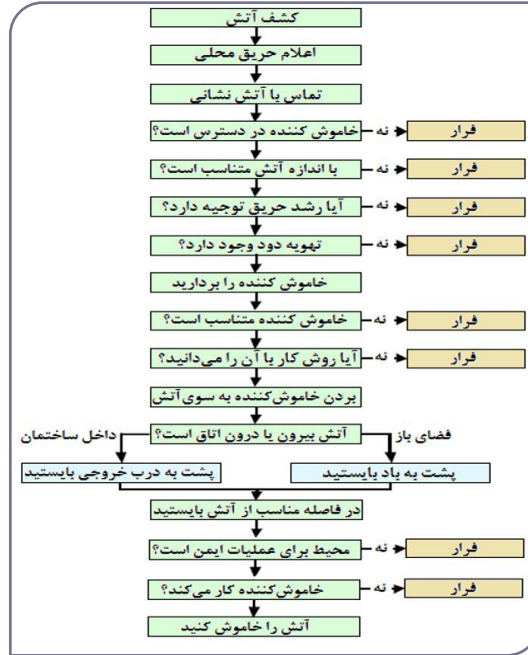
کشف آتش

اعلام حریق محلی

تماس با آتش نشانی

خاموش کننده در دسترس است؟ — نه — فرار

با اندازه آتش متناسب است؟ — نه — فرار

آیا رشد حریق توجیه دارد؟ — نه — فرار

تهویه دود وجود دارد؟ — نه — فرار

خاموش کننده را بردارید

خاموش کننده متناسب است؟ — نه — فرار

آیا روش کار با آن را می‌دانید؟ — نه — فرار

بردن خاموش‌کننده به سوی آتش

آتش بیرون یا درون اتاق است؟

داخل ساختمان

فضای باز

پشت به درب خروجی بایستید

پشت به باد بایستید

در فاصله مناسب از آتش بایستید

محیط برای عملیات ایمن است؟ — نه — فرار

خاموش‌کننده کار می‌کند؟ — نه — فرار

آتش را خاموش کنید